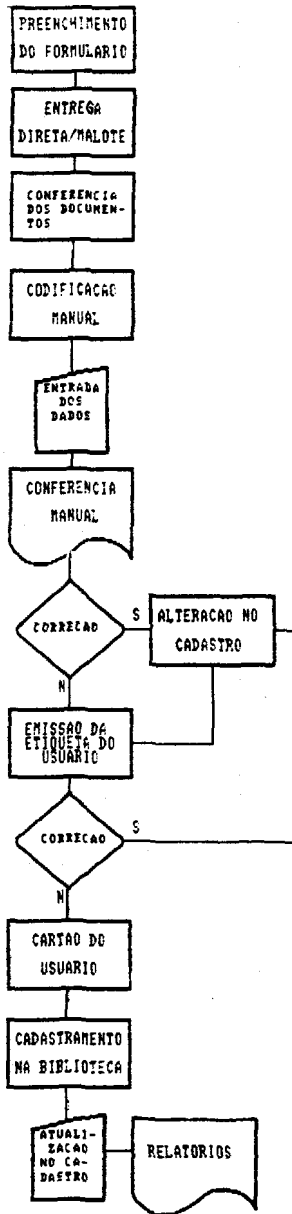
PREENCHIMENTO DO FORMULARIO

ENTREGA DIRETA/MALOTE

CONFERENCIA DOS DOCUMENTOS

CODIFICACAO MANUAL

ENTRADA DOS DADOS

CONFERENCIA MANUAL

CORRECAO

S

ALTERACAO NO CADASTRO

N

EMISSAO DA ETIQUETA DO USUARIO

CORRECAO

S

N

CARTAO DO USUARIO

CADASTRAMENTO NA BIBLIOTECA

ATUALIZACAO NO CADASTRO

RELATORIOS